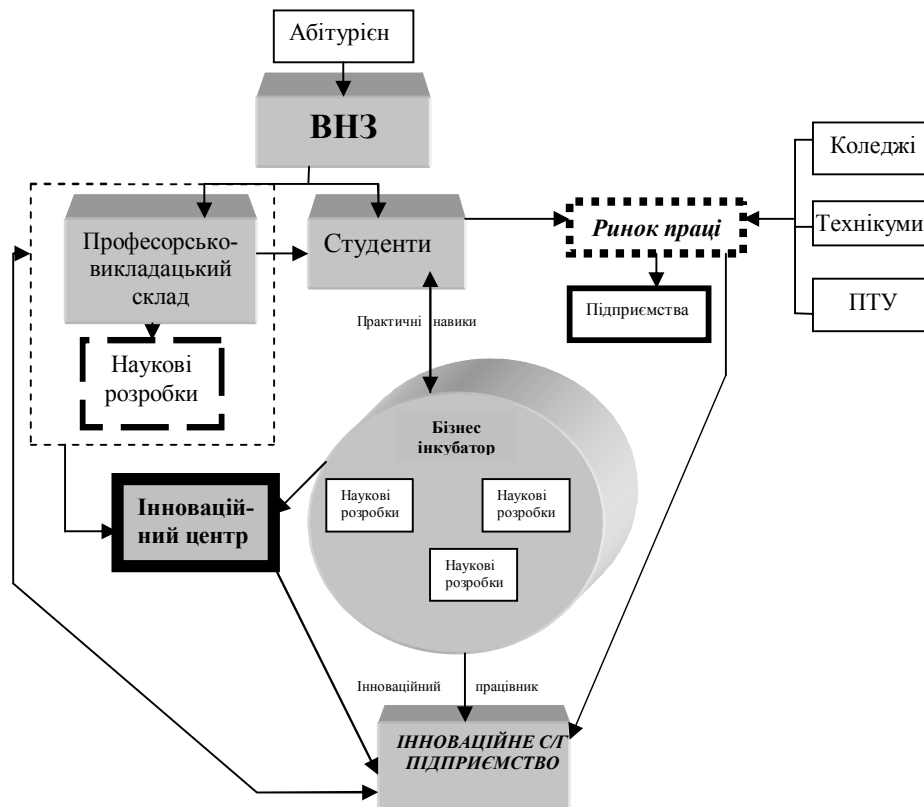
Абітурієн

ВНЗ

Коледжі

Професорсько-викладацький склад

Студенти

Ринок праці

Технікуми

Підприємства

ПТУ

Практичні навики

Наукові розробки

Бізнес інкубатор

Інноваційний центр

Наукові розробки

Наукові розробки

Наукові розробки

Інноваційний працівник

ІННОВАЦІЙНЕ С/Г ПІДПРИЄМСТВО